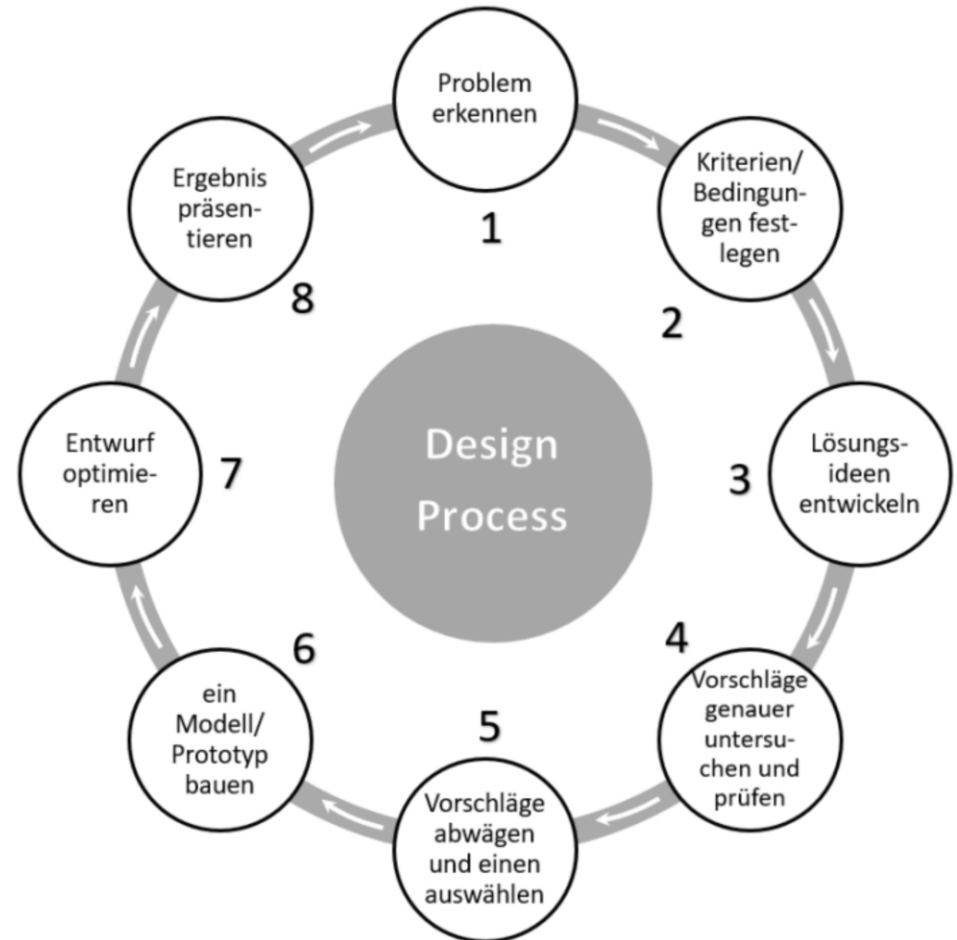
Design Process

Problem erkennen
1

Kriterien/ Bedingungen festlegen
2

Lösungsideen entwickeln
3

4
Vorschläge genauer untersuchen und prüfen

5
Vorschläge abwägen und einen auswählen

6
ein Modell/ Prototyp bauen

Entwurf optimieren
7

Ergebnis präsentieren
8